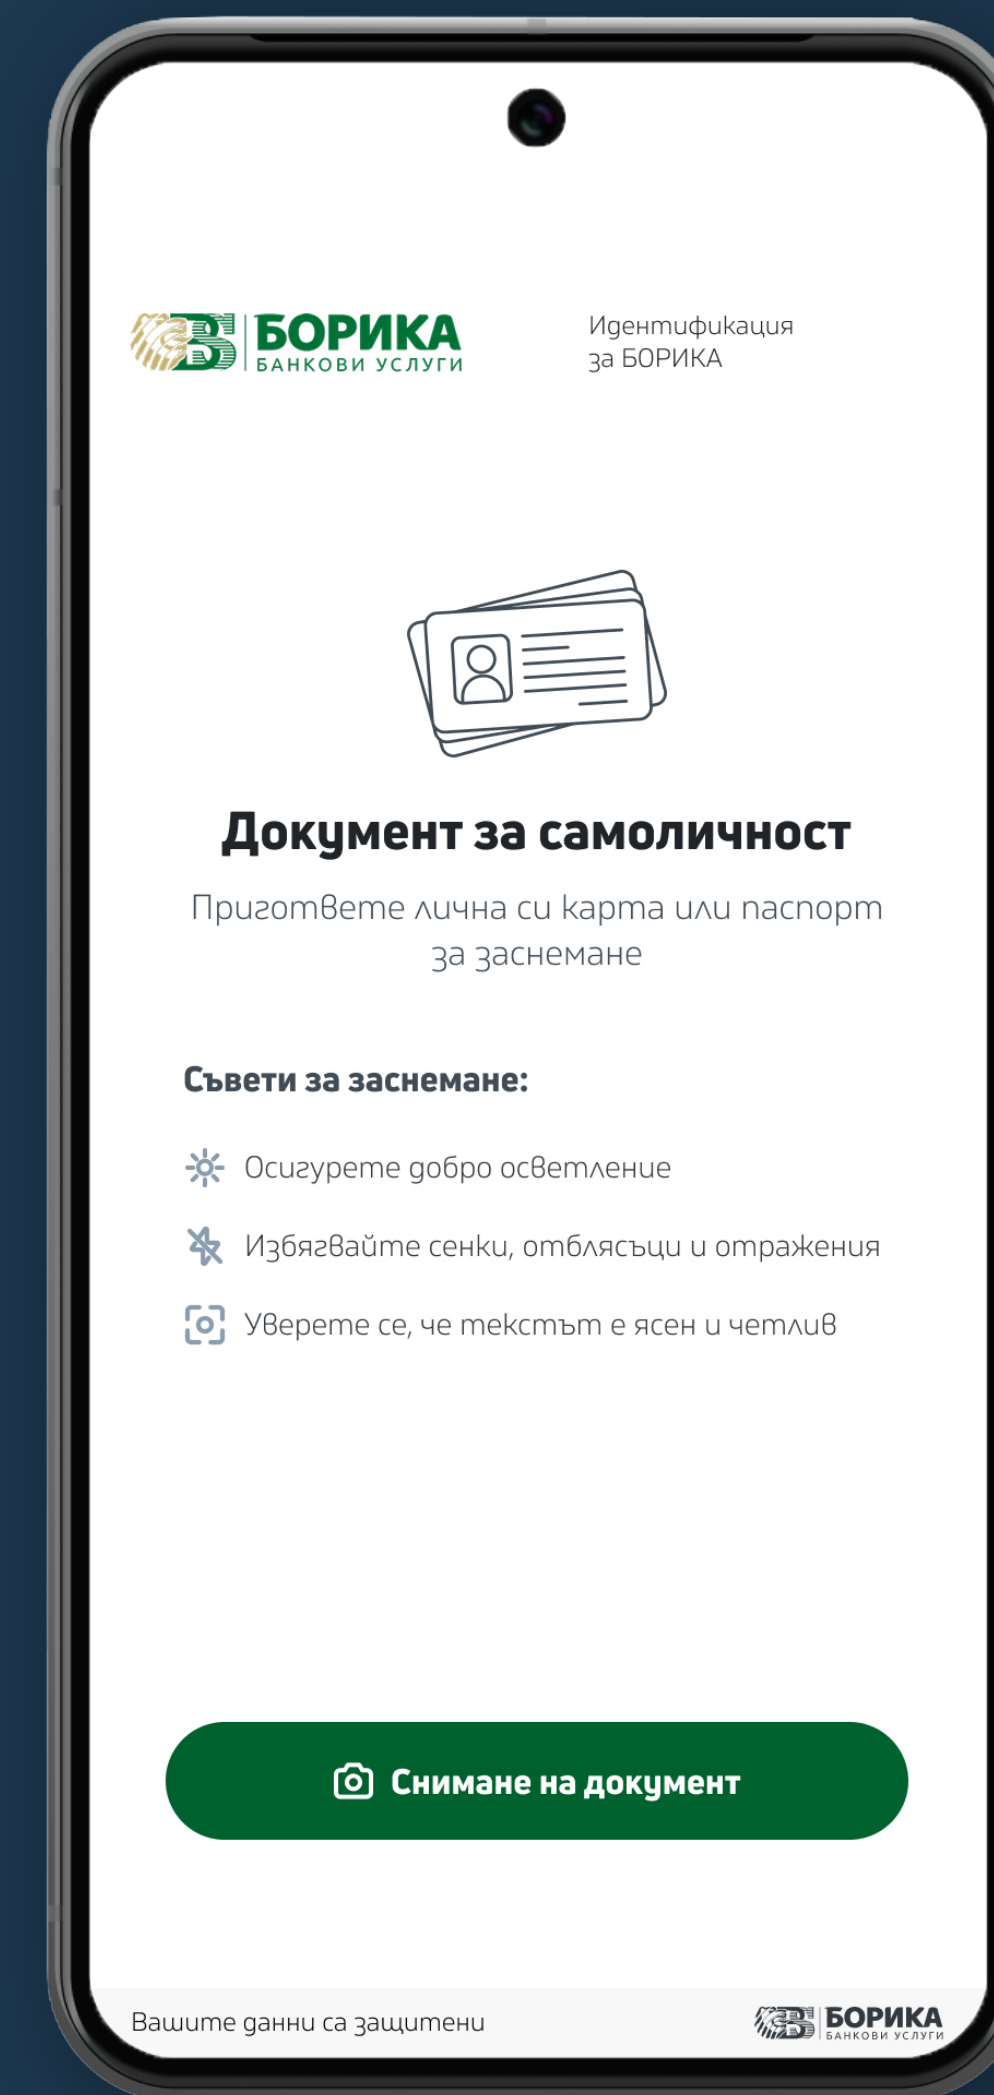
БОРИКА
БАНКОВИ УСЛУГИ

Идентификация за БОРИКА

Документ за самоличност

Пригответе лична си карта или паспорт за заснемане

Съвети за заснемане:

Осигурете добро осветление

Избягвайте сенки, отблясъци и отражения

Уверете се, че текстът е ясен и четлив

Снимане на документ

Вашите данни са защитени

БОРИКА
БАНКОВИ УСЛУГИ